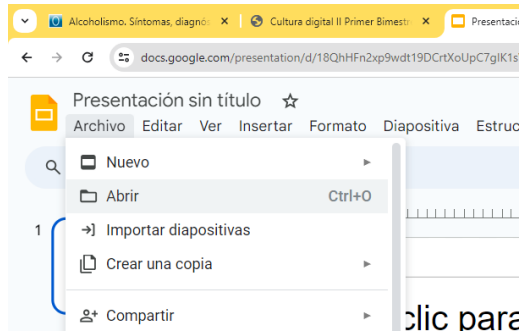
Alcoholismo. Síntomas, diagnó
Cultura digital II Primer Bimestr
Presentaci
docs.google.com/presentation/d/18QhHFn2xp9wdt19DCrtXoUpC7gIK1s
Presentación sin título
Archivo Editar Ver Insertar Formato Diapositiva Estruc
Nuevo
Abrir Ctrl+O
Importar diapositivas
Crear una copia
Compartir
1
clic para